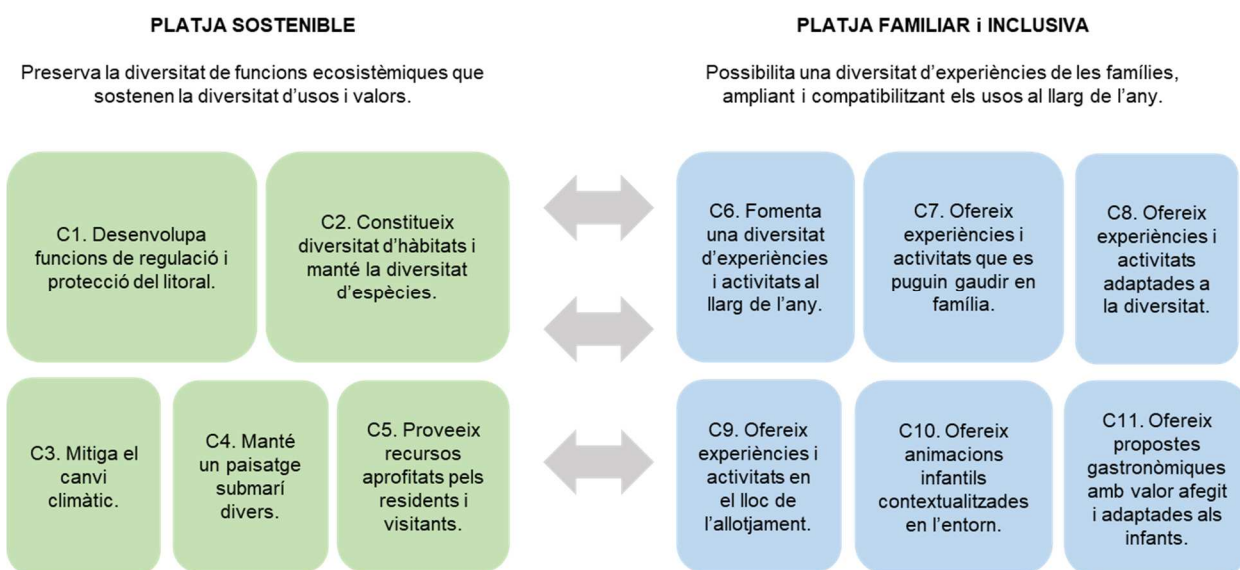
PLATJA SOSTENIBLE

Preserva la diversitat de funcions ecosistèmiques que sostenen la diversitat d'usos i valors.

C1. Desenvolupa funcions de regulació i protecció del litoral.

C2. Constitueix diversitat d'hàbitats i manté la diversitat d'espècies.

C3. Mitiga el canvi climàtic.

C4. Manté un paisatge submarí divers.

C5. Proveeix recursos aprofitats pels residents i visitants.

PLATJA FAMILIAR i INCLUSIVA

Possibilita una diversitat d'experiències de les famílies, ampliant i compatibilitzant els usos al llarg de l'any.

C6. Fomenta una diversitat d'experiències i activitats al llarg de l'any.

C7. Ofereix experiències i activitats que es puguin gaudir en família.

C8. Ofereix experiències i activitats adaptades a la diversitat.

C9. Ofereix experiències i activitats en el lloc de l'allotjament.

C10. Ofereix animacions infantils contextualitzades en l'entorn.

C11. Ofereix propostes gastronòmiques amb valor afegit i adaptades als infants.